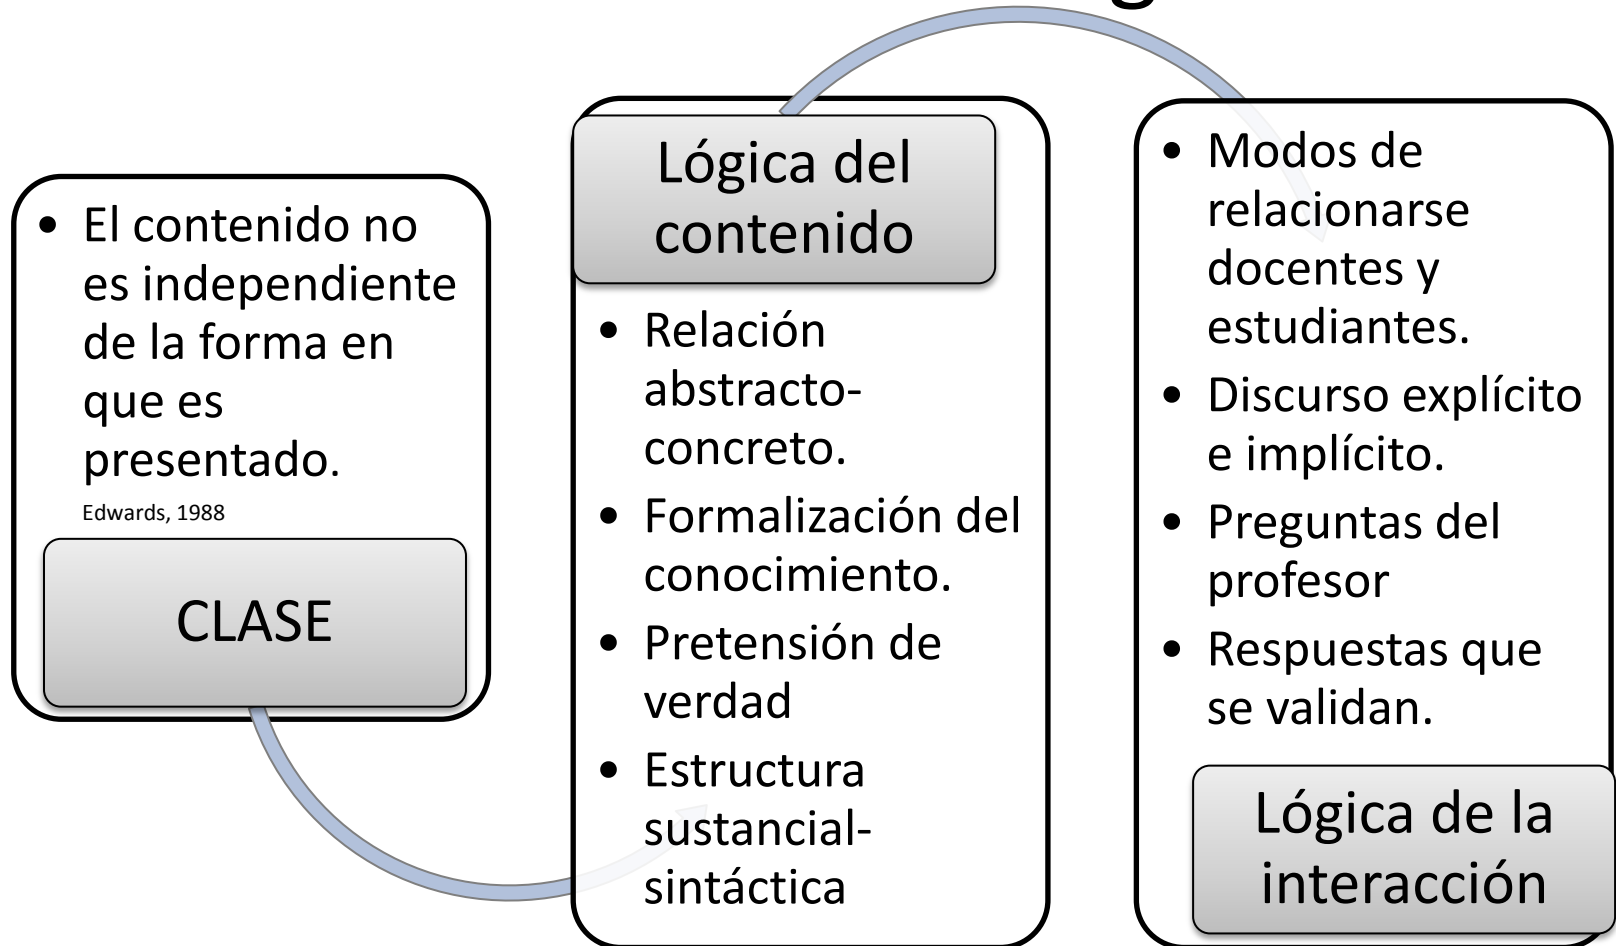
• El contenido no es independiente de la forma en que es presentado.

Edwards, 1988

CLASE

Lógica del contenido

• Relación abstracto-concreto.
• Formalización del conocimiento.
• Pretensión de verdad
• Estructura sustancial-sintáctica

• Modos de relacionarse docentes y estudiantes.
• Discurso explícito e implícito.
• Preguntas del profesor
• Respuestas que se validan.

Lógica de la interacción